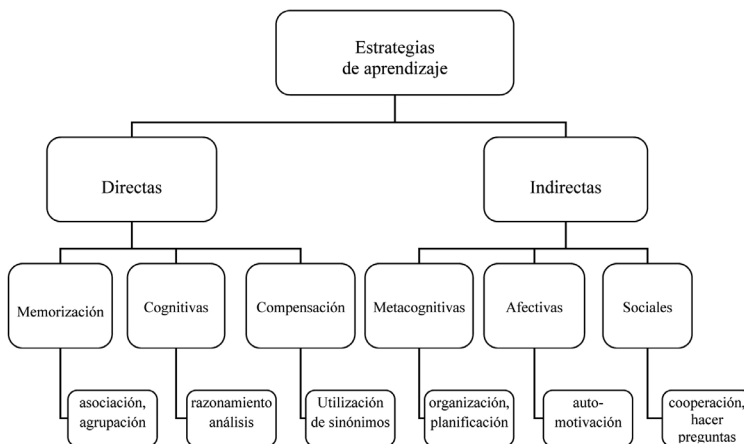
Estrategias de aprendizaje

Directas

Indirectas

Memorización

Cognitivas

Compensación

Metacognitivas

Afectivas

Sociales

asociación, agrupación

razonamiento análisis

Utilización de sinónimos

organización, planificación

auto-motivación

cooperación, hacer preguntas